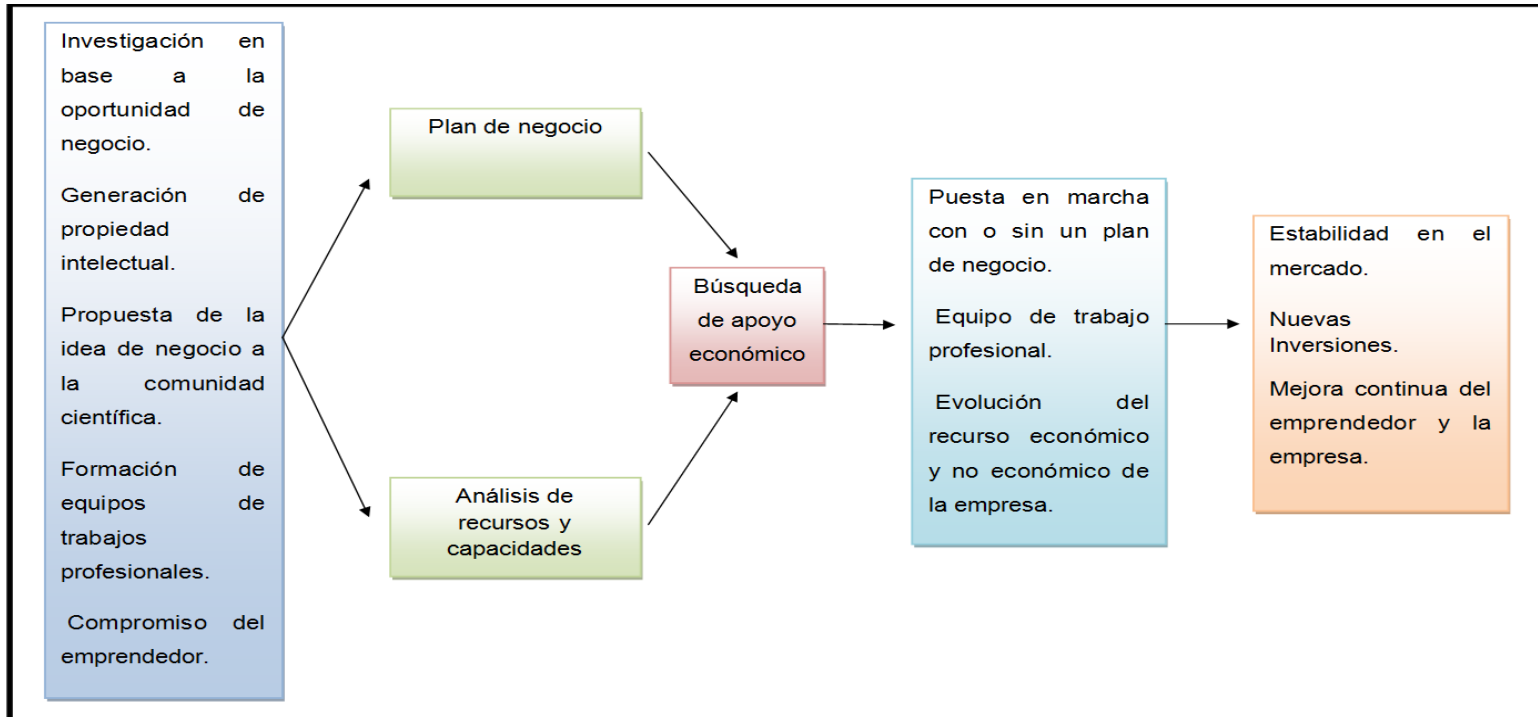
Investigación en base a la oportunidad de negocio.

Generación de propiedad intelectual.

Propuesta de la idea de negocio a la comunidad científica.

Formación de equipos de trabajos profesionales.

Compromiso del emprendedor.

Plan de negocio

Análisis de recursos y capacidades

Búsqueda de apoyo económico

Puesta en marcha con o sin un plan de negocio.

Equipo de trabajo profesional.

Evolución del recurso económico y no económico de la empresa.

Estabilidad en el mercado.

Nuevas Inversiones.

Mejora continua del emprendedor y la empresa.